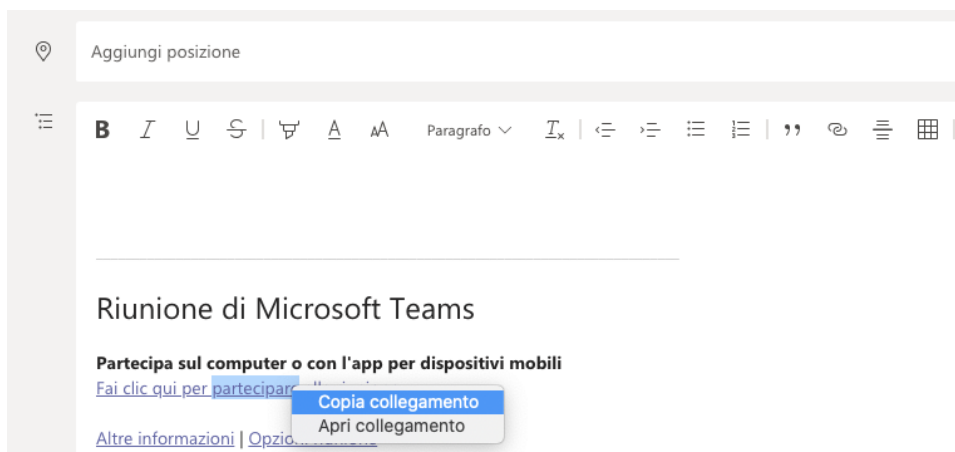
Aggiungi posizione

B I U S A AA Paragrafo $T_x$ ,,

Riunione di Microsoft Teams

Partecipa sul computer o con l'app per dispositivi mobili
Fai clic qui per partecipare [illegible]

Copia collegamento
Apri collegamento

Altre informazioni | Opzio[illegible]